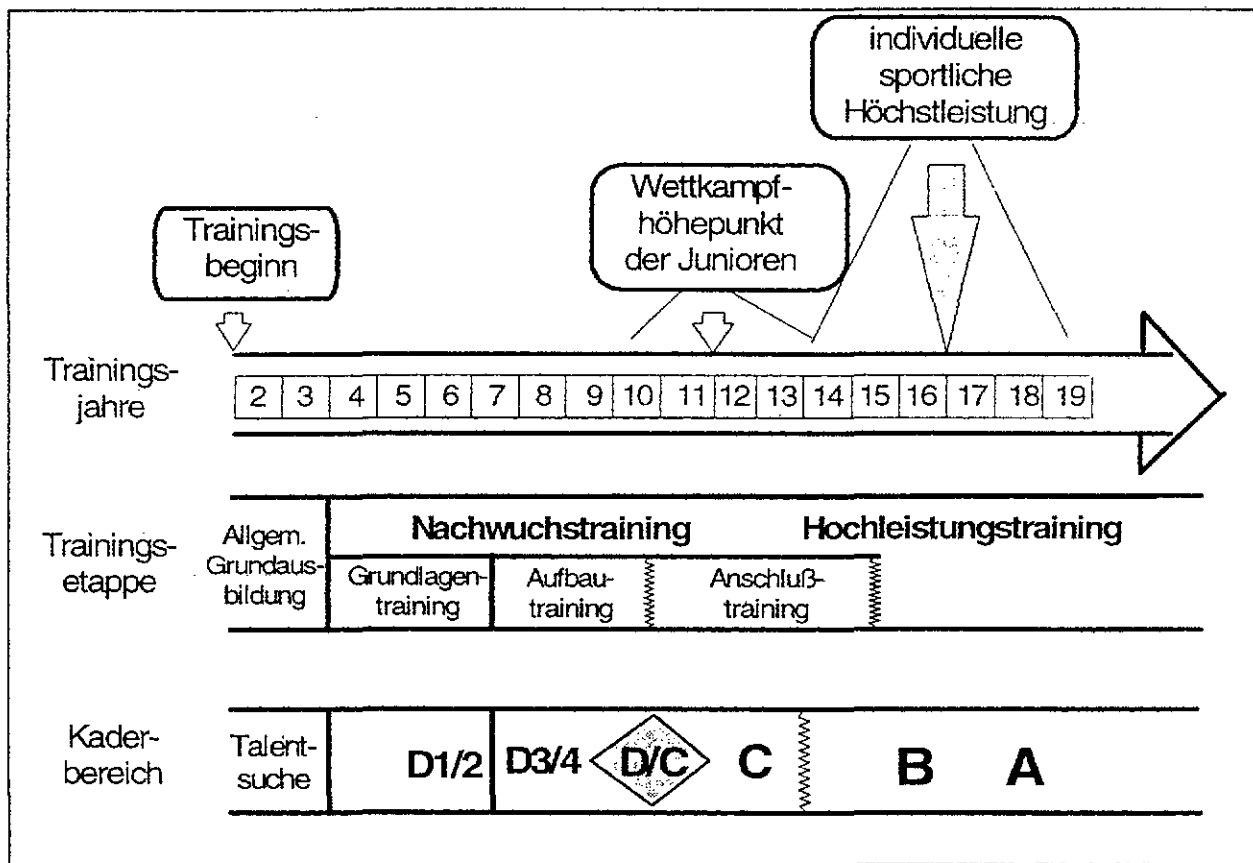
individuelle sportliche Höchstleistung

Wettkampf-höhepunkt der Junioren

Trainings-beginn

Trainings-jahre

| 2 | 3 | 4 | 5 | 6 | 7 | 8 | 9 | 10 | 11 | 12 | 13 | 14 | 15 | 16 | 17 | 18 | 19 |
|---|---|---|---|---|---|---|---|---|---|---|---|---|---|---|---|---|---|

Trainings-etappe

Allgem. Grundaus-bildung

Nachwuchstraining

Hochleistungstraining

Grundlagen-training

Aufbau-training

Anschluß-training

Kader-bereich

Talent-suche

D1/2

D3/4

D/C

C

B

A